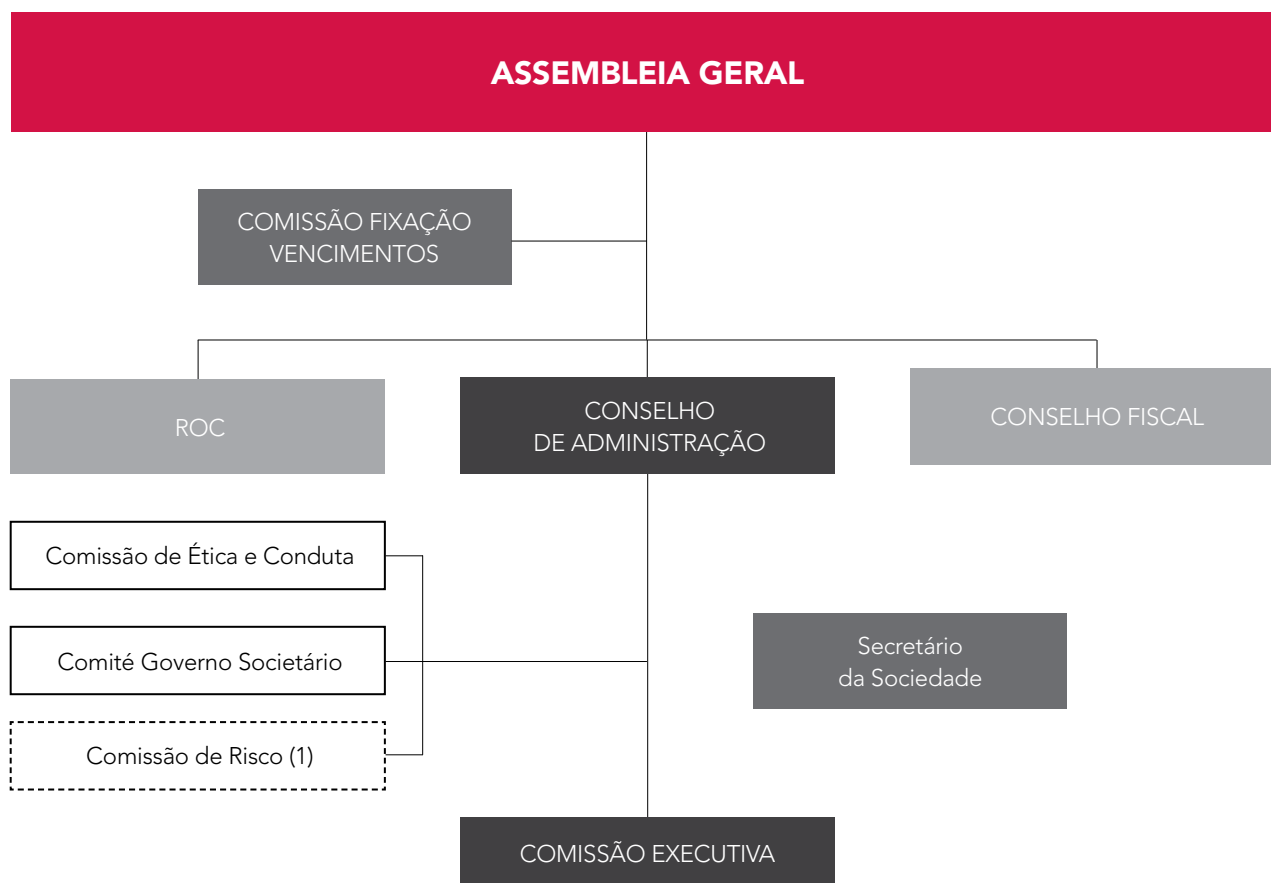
ASSEMBLEIA GERAL

COMISSÃO FIXAÇÃO VENCIMENTOS

ROC

CONSELHO DE ADMINISTRAÇÃO

CONSELHO FISCAL

Comissão de Ética e Conduta

Comité Governo Societário

Comissão de Risco (1)

Secretário da Sociedade

COMISSÃO EXECUTIVA